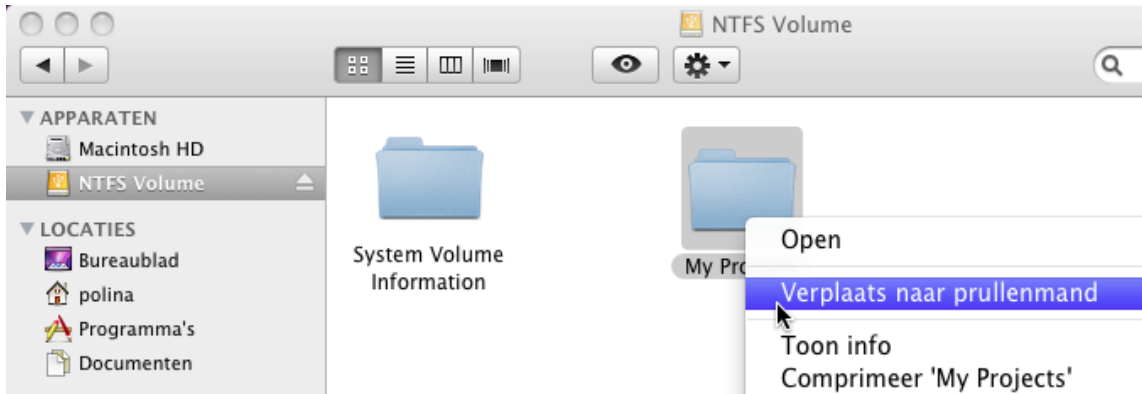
NTFS Volume

APPARATEN
Macintosh HD
NTFS Volume

LOCATIES
Bureaublad
polina
Programma's
Documenten

System Volume Information

My Pro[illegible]

Open
Verplaats naar prullenmand
Toon info
Comprimeer 'My Projects'